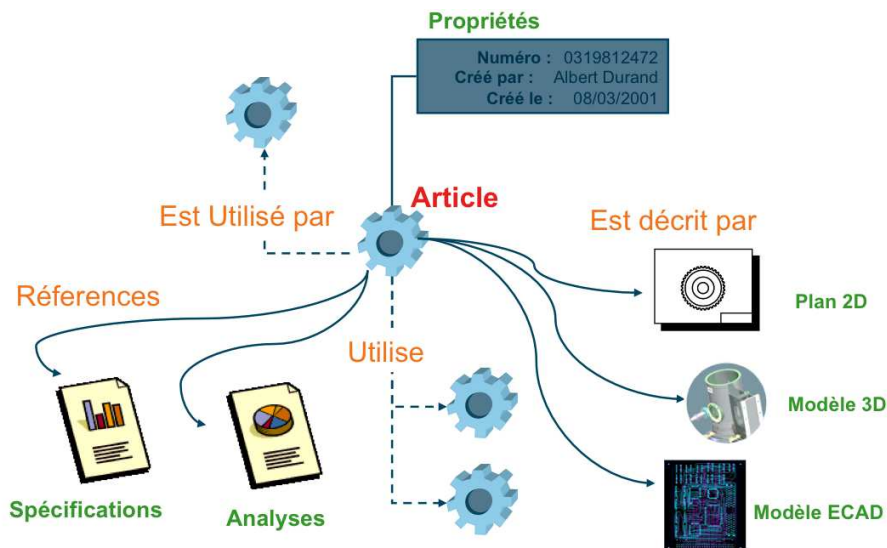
Propriétés

| | |
|---|---|
| Numéro : | 0319812472 |
| Créé par : | Albert Durand |
| Créé le : | 08/03/2001 |

Article

Est Utilisé par

Est décrit par

Réferences

Utilise

Plan 2D

Modèle 3D

Modèle ECAD

Spécifications

Analyses